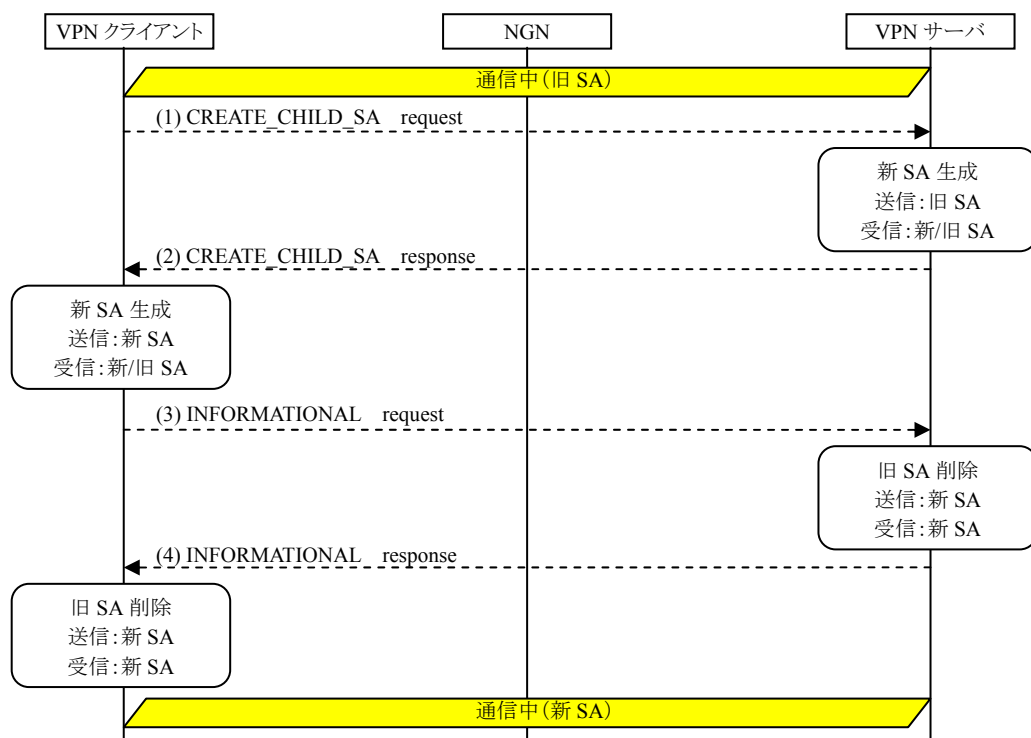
VPN クライアント

NGN

VPN サーバ

通信中(旧 SA)

(1) CREATE_CHILD_SA request

新 SA 生成
送信:旧 SA
受信:新/旧 SA

(2) CREATE_CHILD_SA response

新 SA 生成
送信:新 SA
受信:新/旧 SA

(3) INFORMATIONAL request

旧 SA 削除
送信:新 SA
受信:新 SA

(4) INFORMATIONAL response

旧 SA 削除
送信:新 SA
受信:新 SA

通信中(新 SA)